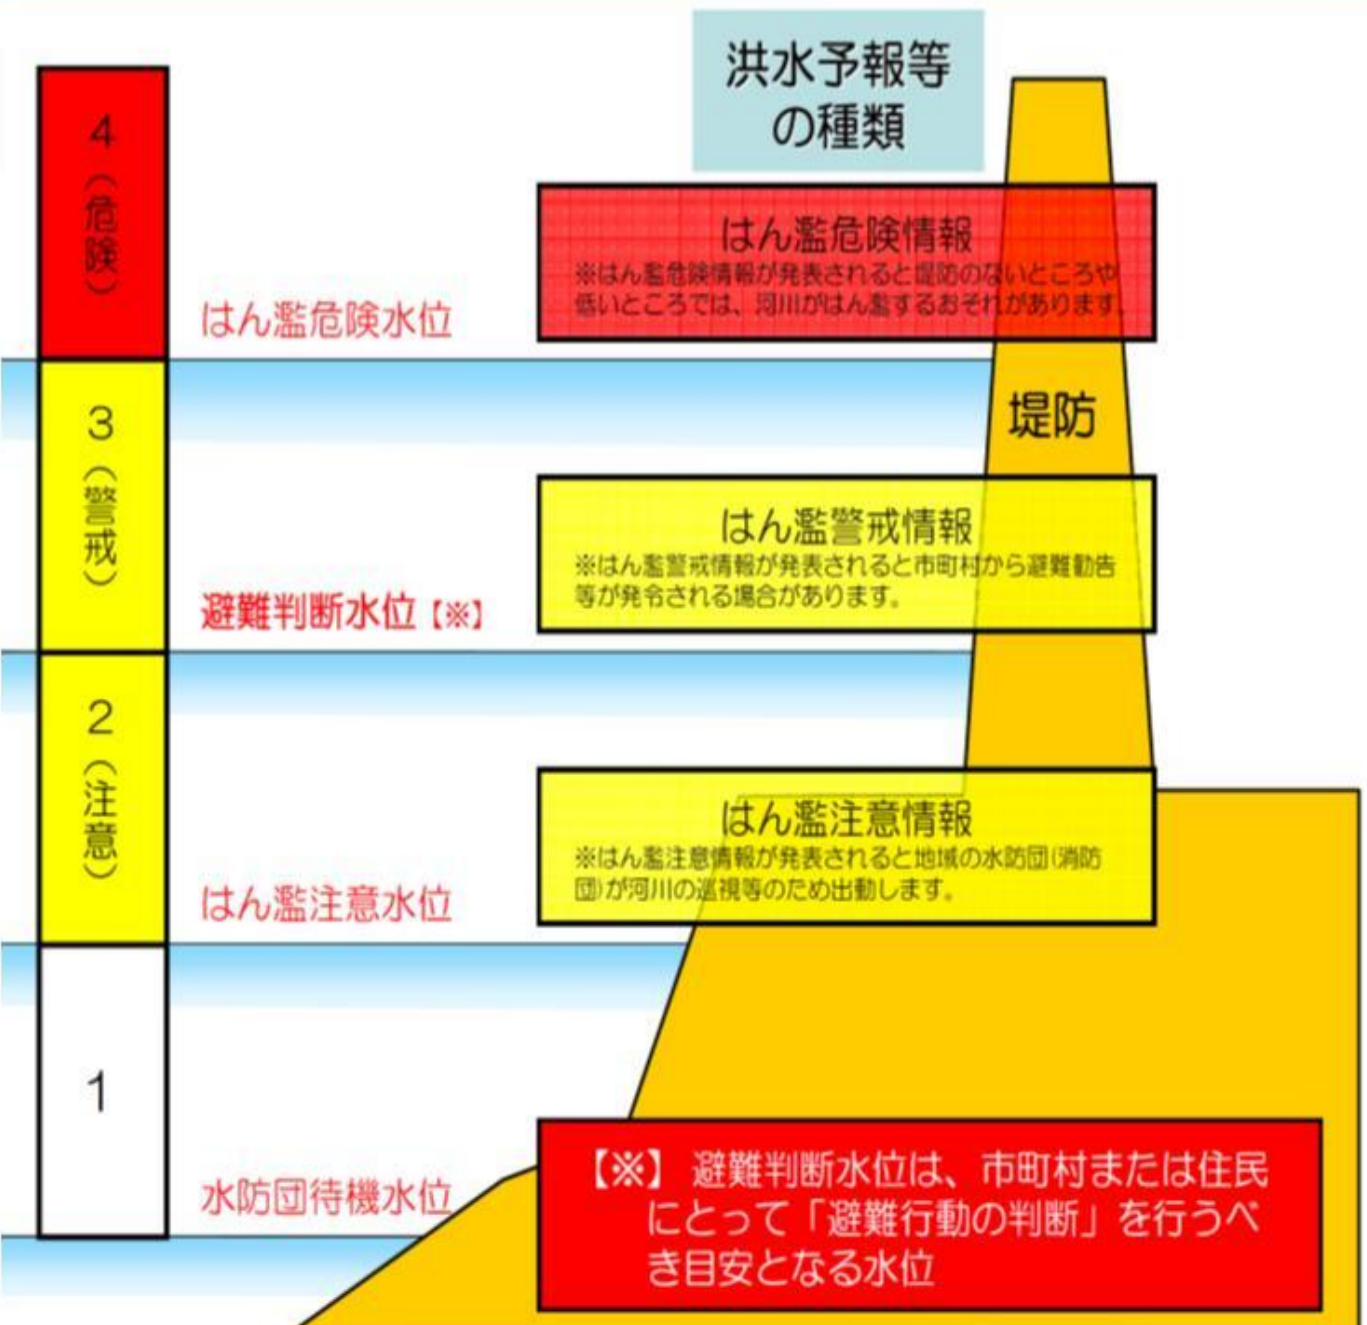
洪水予報等の種類

4（危険）

はん濫危険水位

はん濫危険情報
※はん濫危険情報が発表されると堤防のないところや低いところでは、河川がはん濫するおそれがあります。

堤防

3（警戒）

避難判断水位【※】

はん濫警戒情報
※はん濫警戒情報が発表されると市町村から避難勧告等が発令される場合があります。

2（注意）

はん濫注意水位

はん濫注意情報
※はん濫注意情報が発表されると地域の水防団(消防団)が河川の巡視等のため出動します。

1

水防団待機水位

【※】避難判断水位は、市町村または住民にとって「避難行動の判断」を行うべき目安となる水位